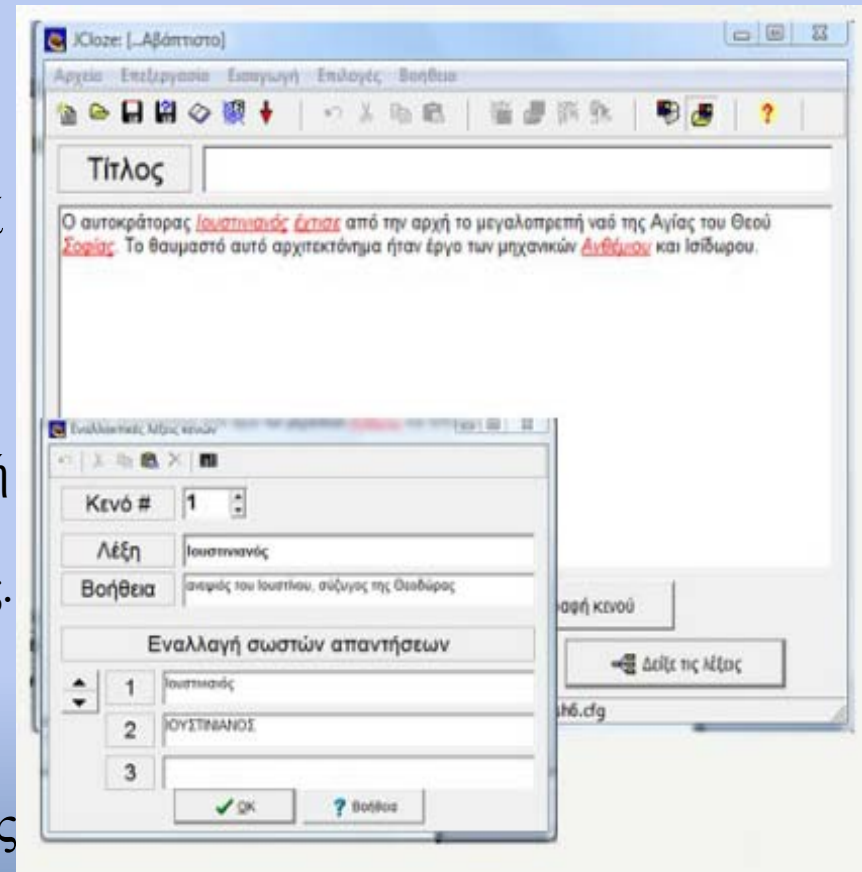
JCloze: [...Αβάπτιστο]

Αρχείο Επεξεργασία Εισαγωγή Επιλογές Βοήθεια

Τίτλος

Ο αυτοκράτορας Ιουστινιανός έχτισε από την αρχή το μεγαλοπρεπή ναό της Αγίας του Θεού Σοφίας. Το θαυμαστό αυτό αρχιτεκτόνημα ήταν έργο των μηχανικών Ανθέμιου και Ισίδωρου.

Εναλλακτικές λέξεις κενών

Κενό # 1

Λέξη Ιουστινιανός

Βοήθεια ανεψιός του Ιουστίνου, σύζυγος της Θεοδώρας

Εναλλαγή σωστών απαντήσεων

1 Ιουστινιανός

2 ΙΟΥΣΤΙΝΙΑΝΟΣ

3

OK

Βοήθεια

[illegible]αφή κενού

Δείξε τις λέξεις

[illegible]th6.cfg